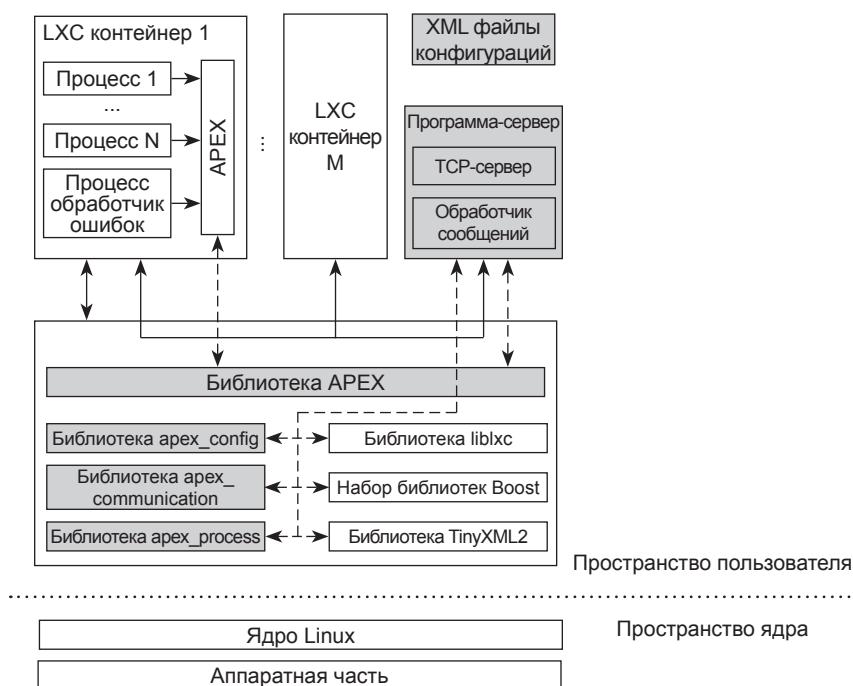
LXC контейнер 1

Процесс 1

...

Процесс N

Процесс обработчик ошибок

APEX

⋮

LXC контейнер M

XML файлы конфигураций

Программа-сервер

TCP-сервер

Обработчик сообщений

Библиотека APEX

Библиотека apex_config

Библиотека apex_communication

Библиотека apex_process

Библиотека liblxc

Набор библиотек Boost

Библиотека TinyXML2

Пространство пользователя

Ядро Linux

Аппаратная часть

Пространство ядра